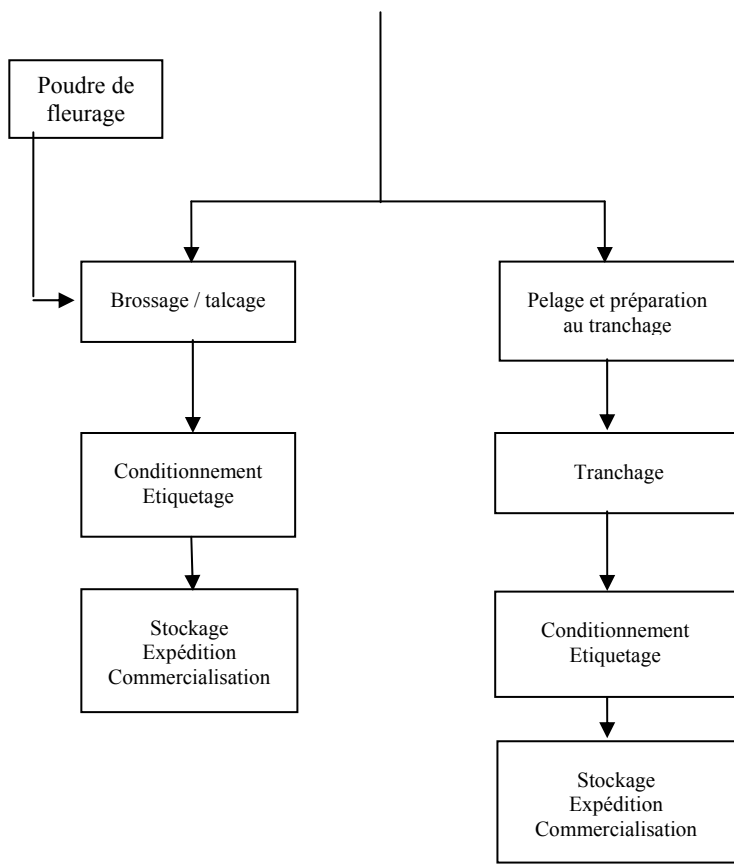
Poudre de fleurage

Brossage / talcage

Pelage et préparation au tranchage

Conditionnement Etiquetage

Tranchage

Stockage Expédition Commercialisation

Conditionnement Etiquetage

Stockage Expédition Commercialisation